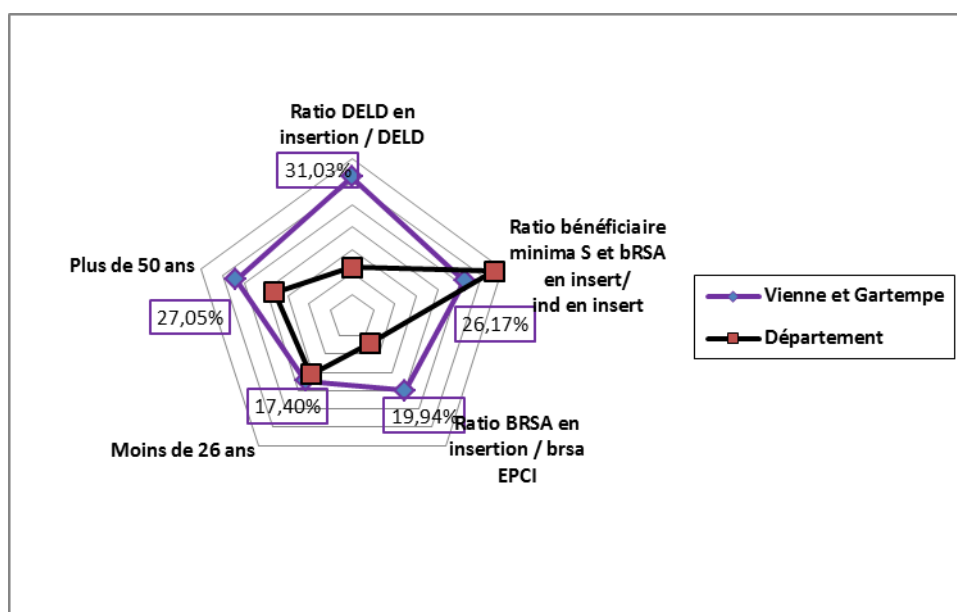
Ratio DELD en insertion / DELD

31,03%

Ratio bénéficiaire minima S et bRSA en insert/ ind en insert

26,17%

Ratio BRSA en insertion / brsa EPCI

19,94%

Moins de 26 ans

17,40%

Plus de 50 ans

27,05%

Vienne et Gartempe

Département